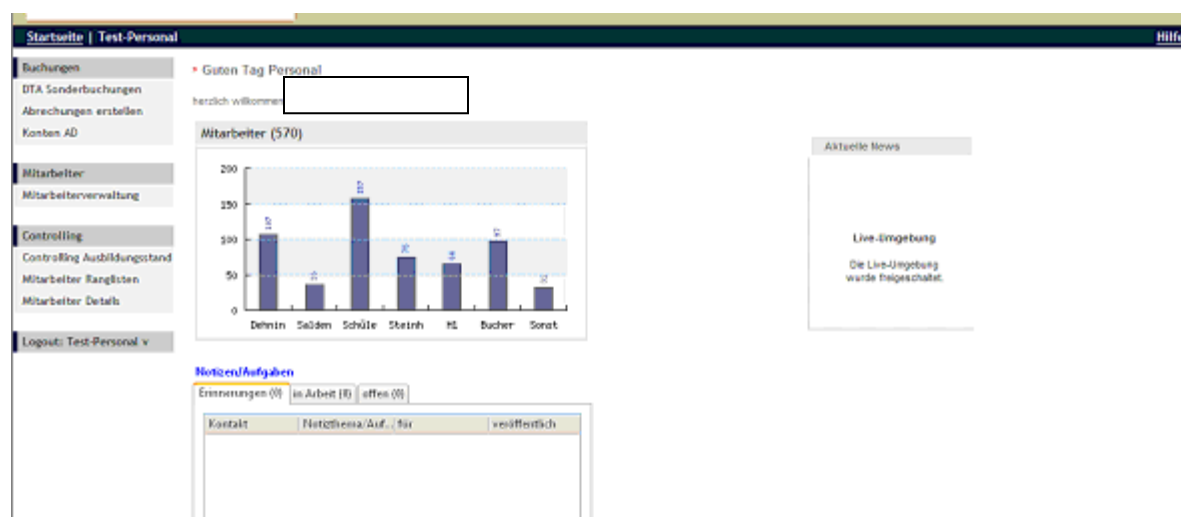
Startseite | Test-Personal

Hilfe

Buchungen
DTA Sonderbuchungen
Abrechungen erstellen
Konten AD

Mitarbeiter
Mitarbeiterverwaltung

Controlling
Controlling Ausbildungsstand
Mitarbeiter Ranglisten
Mitarbeiter Details

Logout: Test-Personal v

• Guten Tag Personal

herzlich willkommen

Mitarbeiter (570)

| | |
|---|---|
| Dehnin | 107 |
| Salden | 35 |
| Schüle | 157 |
| Steinh | 76 |
| H1 | 66 |
| Bucher | 97 |
| Sonst | 32 |

200
150
100
50
0

Aktuelle News

Live-Umgebung

Die Live-Umgebung wurde freigeschaltet.

Notizen/Aufgaben

Erinnerungen (0) | in Arbeit (0) | offen (0)

| Kontakt | Notizthema/Auf... | für | veröffentlich |
|---|---|---|---|